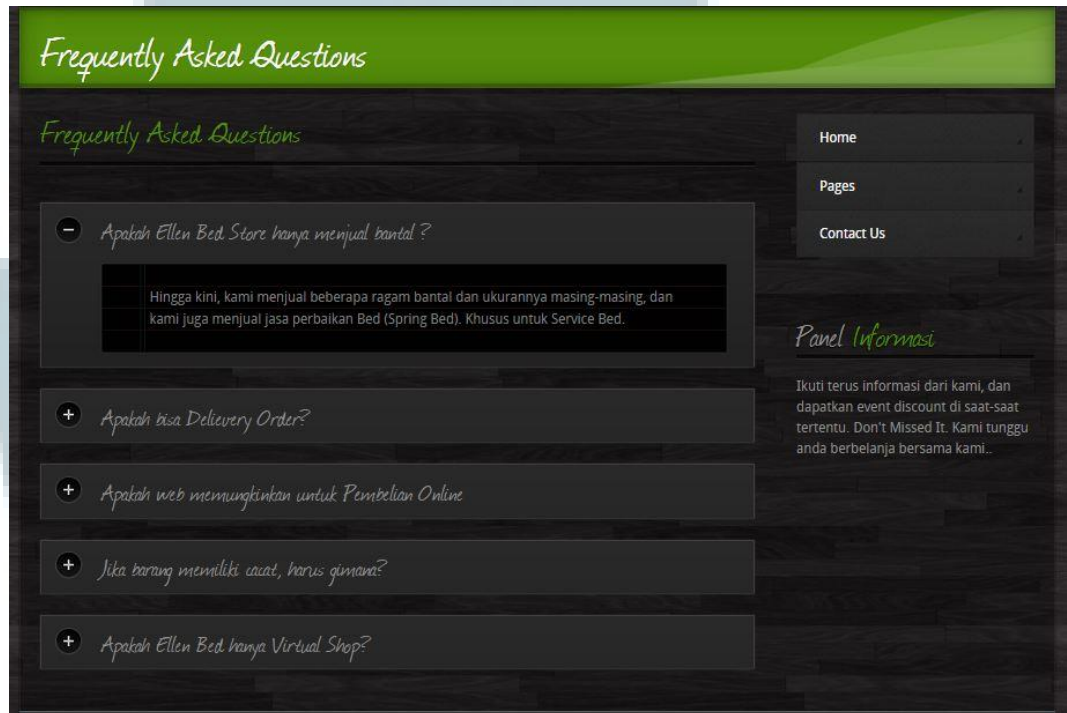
Frequently Asked Questions

Frequently Asked Questions

Apakah Ellen Bed Store hanya menjual bantal ?

Hingga kini, kami menjual beberapa ragam bantal dan ukurannya masing-masing, dan kami juga menjual jasa perbaikan Bed (Spring Bed). Khusus untuk Service Bed.

Apakah bisa Delievery Order?

Apakah web memungkinkan untuk Pembelian Online

Jika barang memiliki cacat, harus gimana?

Apakah Ellen Bed hanya Virtual Shop?

Home

Pages

Contact Us

Panel Informasi

Ikuti terus informasi dari kami, dan dapatkan event discount di saat-saat tertentu. Don't Missed It. Kami tunggu anda berbelanja bersama kami..